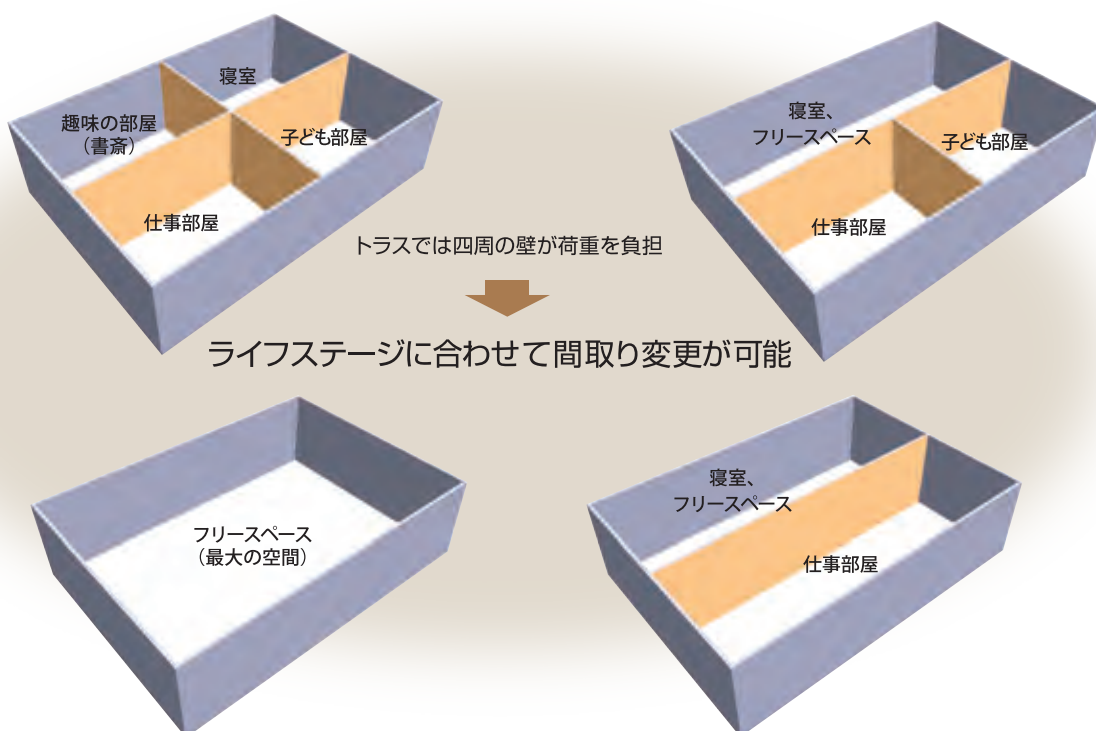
寝室

趣味の部屋（書斎）

子ども部屋

仕事部屋

寝室、フリースペース

子ども部屋

仕事部屋

トラスでは四周の壁が荷重を負担

ライフステージに合わせて間取り変更が可能

フリースペース（最大の空間）

寝室、フリースペース

仕事部屋